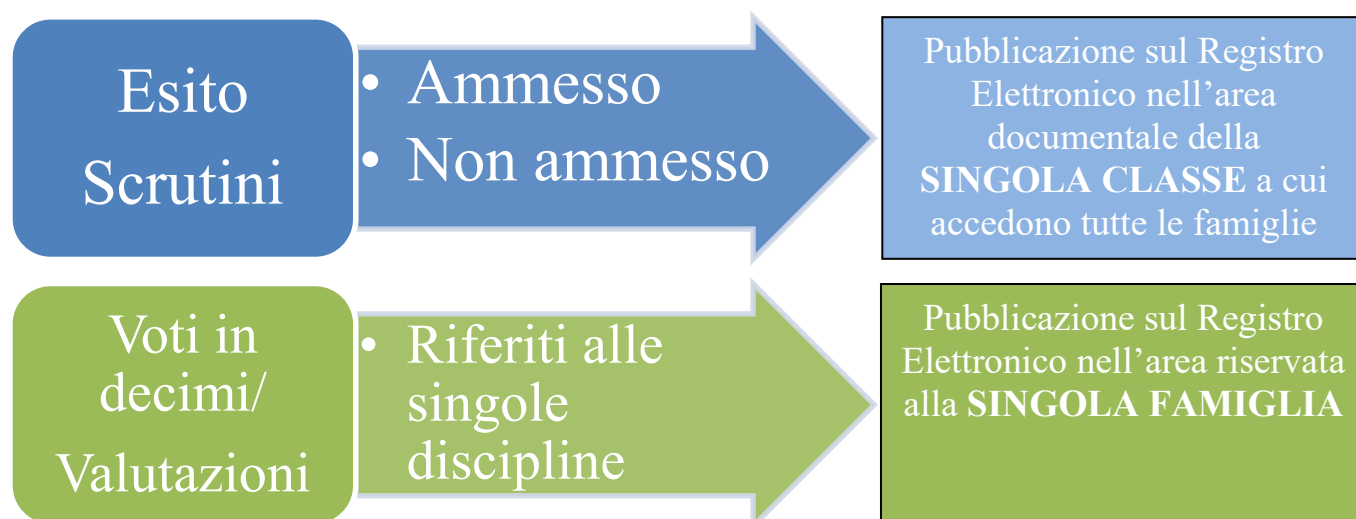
Esito Scrutini

• Ammesso
• Non ammesso

Pubblicazione sul Registro Elettronico nell’area documentale della **SINGOLA CLASSE** a cui accedono tutte le famiglie

Voti in decimi/ Valutazioni

• Riferiti alle singole discipline

Pubblicazione sul Registro Elettronico nell’area riservata alla **SINGOLA FAMIGLIA**